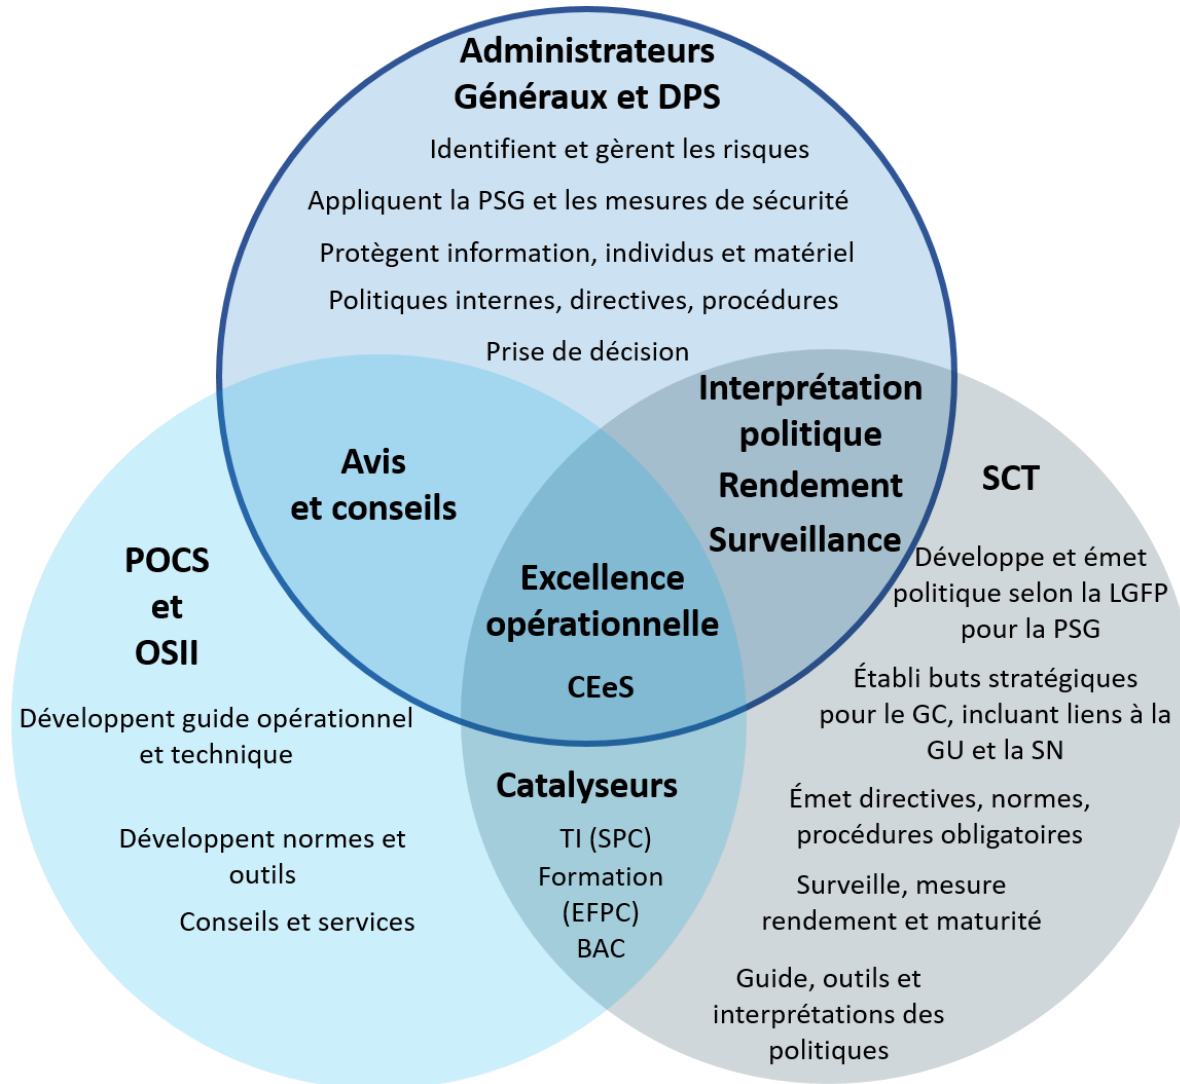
Administrateurs Généraux et DPS

Identifient et gèrent les risques

Appliquent la PSG et les mesures de sécurité

Protègent information, individus et matériel

Politiques internes, directives, procédures

Prise de décision

Avis et conseils

Interprétation politique

Rendement

Surveillance

SCT

Développe et émet politique selon la LGFP pour la PSG

Établi buts stratégiques pour le GC, incluant liens à la GU et la SN

Émet directives, normes, procédures obligatoires

Surveille, mesure rendement et maturité

Guide, outils et interprétations des politiques

POCS et OSII

Développent guide opérationnel et technique

Développent normes et outils

Conseils et services

Excellence opérationnelle

CEeS

Catalyseurs

TI (SPC)

Formation (EFPC)

BAC